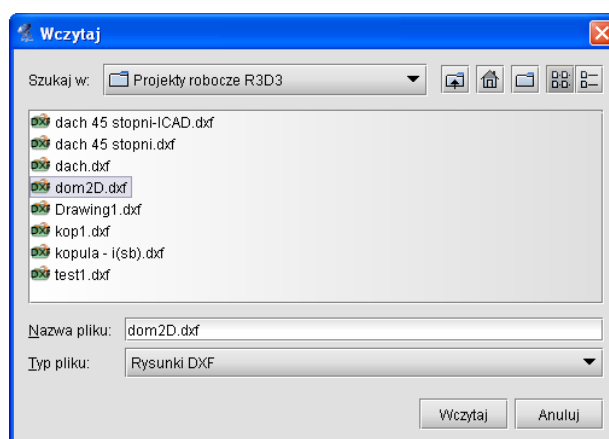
Wczytaj

Szukaj w: Projekty robocze R3D3

dach 45 stopni-ICAD.dxf
dach 45 stopni.dxf
dach.dxf
dom2D.dxf
Drawing1.dxf
kop1.dxf
kopula - i(sb).dxf
test1.dxf

Nazwa pliku: dom2D.dxf

Typ pliku: Rysunki DXF

Wczytaj Anuluj